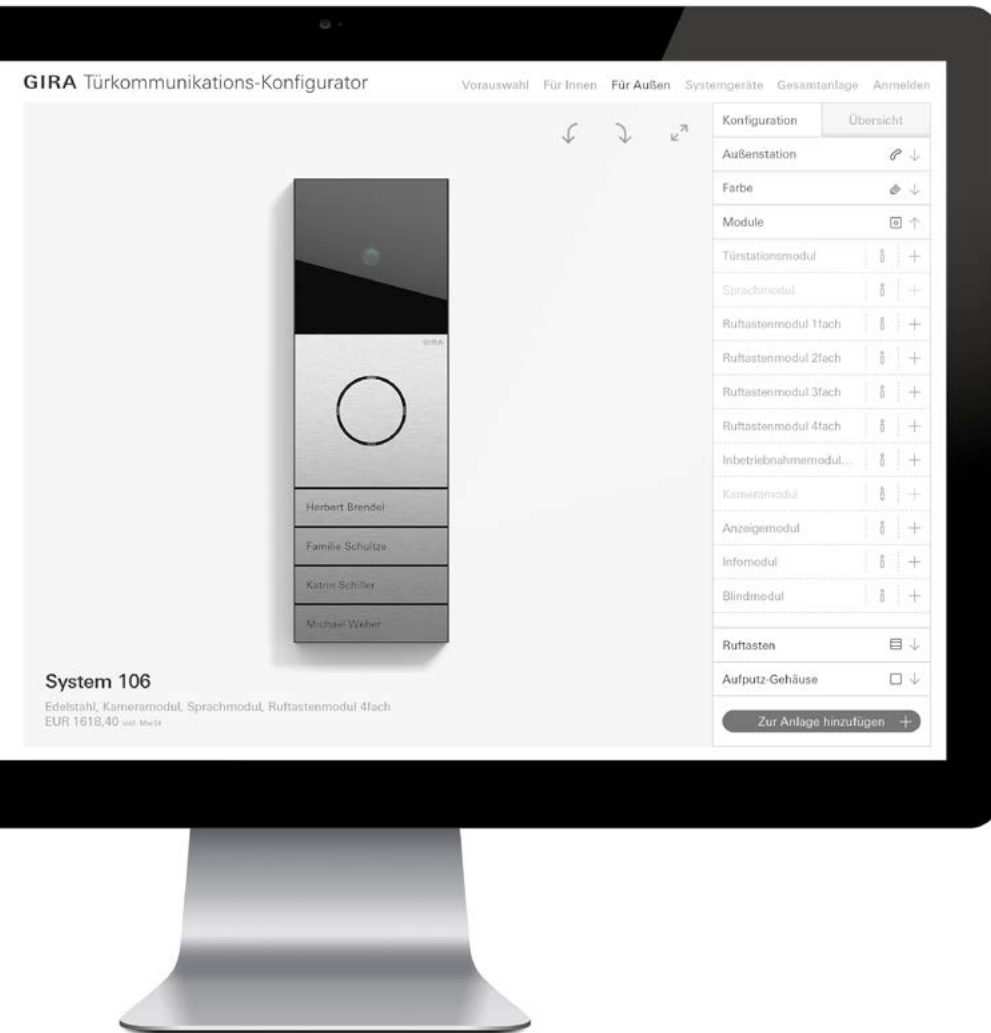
GIRA Türkommunikations-Konfigurator

Vorauswahl Für Innen Für Außen Systemgeräte Gesamtanlage Anmelden

Konfiguration Übersicht

Außenstation

Farbe

Module

Türstationsmodul

Sprachmodul

Ruftastenmodul 1fach

Ruftastenmodul 2fach

Ruftastenmodul 3fach

Ruftastenmodul 4fach

Inbetriebnahmemodul...

Kameramodul

Anzeigemodul

Infomodul

Blindmodul

Ruftasten

Aufputz-Gehäuse

Zur Anlage hinzufügen +

GIRA

Herbert Brendel

Familie Schultze

Katrin Schiller

Michael Weber

System 106

Edelstahl, Kameramodul, Sprachmodul, Ruftastenmodul 4fach

EUR 1618,40 inkl. MwSt